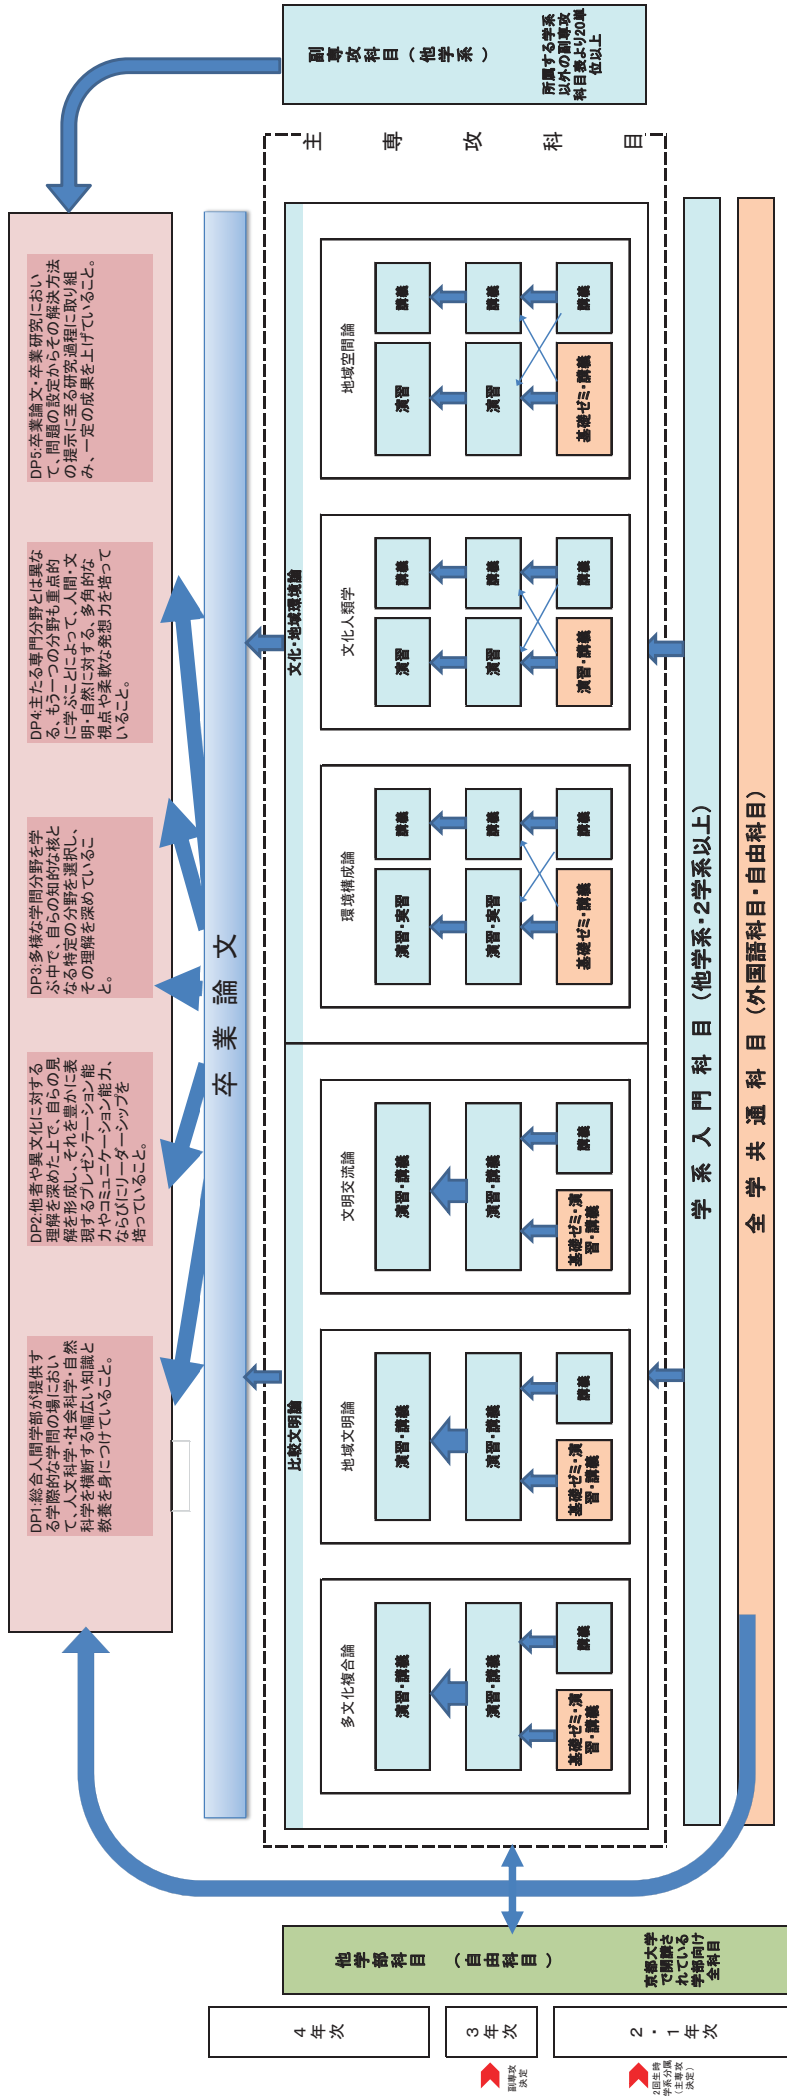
副専攻科目（他学系）
所属する学系以外の副専攻科目群より20単位以上

主専攻科目

DP5:卒業論文・卒業研究において、問題の設定からその解決方法の提示に至る研究過程に取り組み、一定の成果を上げていること。

DP4:主たる専門分野とは異なる、もう一つの分野も重点的に学ぶことによって、人間・文明・自然に対する、多角的な視点や柔軟な発想力を培っていること。

DP3:多様な学問分野を学ぶ中で、自らの知的な核となる特定の分野を選択し、その理解を深めていること。

DP2:他者や異文化に対する理解を深めた上で、自らの見解を形成し、それを豊かに表現するプレゼンテーション能力やコミュニケーション能力、ならびにリーダーシップを培っていること。

DP1:総合人間学部が提供する学際的な学問の場において、人文科学・社会科学・自然科学を横断する幅広い知識と教養を身につけていること。

卒業論文

文化・地域環境論

地域空間論
演習
講義
演習
講義
基礎ゼミ・講義
講義

文化人類学
演習
講義
演習
講義
演習・講義
講義

環境構成論
演習・実習
講義
演習・実習
講義
基礎ゼミ・講義
講義

比較文明論

文明交流論
演習・講義
演習・講義
基礎ゼミ・演習・講義
講義

地域文明論
演習・講義
演習・講義
基礎ゼミ・演習・講義
講義

多文化複合論
演習・講義
演習・講義
基礎ゼミ・演習・講義
講義

学系入門科目（他学系・2学系以上）

全学共通科目（外国語科目・自由科目）

他学部科目（自由科目）
京都大学で開講されている学部向け全科目

4年次
3年次
副専攻決定
2・1年次
2回生時学系分属（主専攻決定）